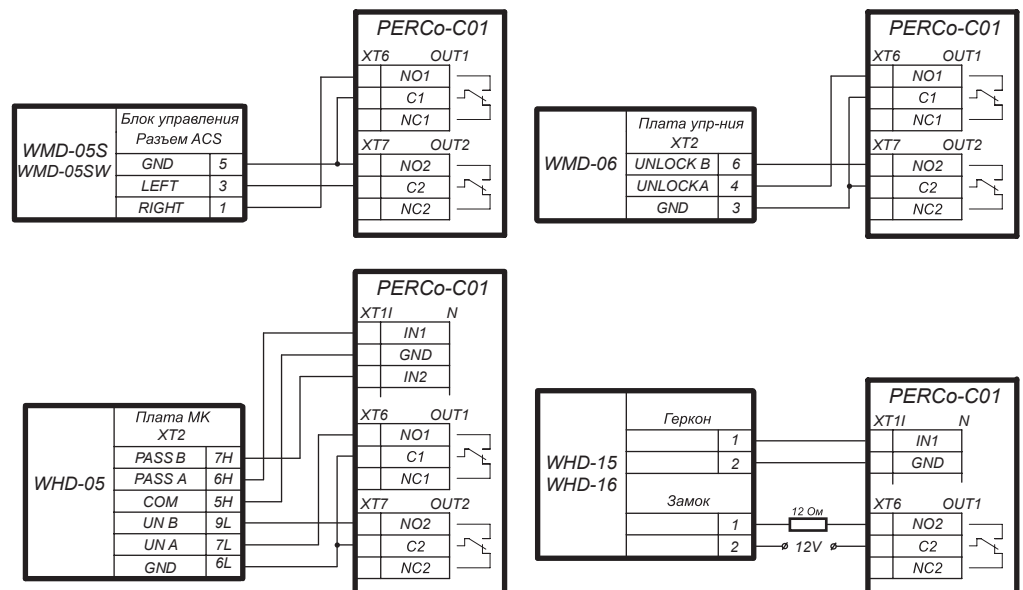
PERCo-C01
XT6 OUT1
NO1
C1
NC1
XT7 OUT2
NO2
C2
NC2

WMD-05S
WMD-05SW

| Блок управления Разъем ACS | |
|---|---|
| GND | 5 |
| LEFT | 3 |
| RIGHT | 1 |

PERCo-C01
XT6 OUT1
NO1
C1
NC1
XT7 OUT2
NO2
C2
NC2

WMD-06

| Плата упр-ния XT2 | |
|---|---|
| UNLOCK B | 6 |
| UNLOCKA | 4 |
| GND | 3 |

PERCo-C01
XT1I N
IN1
GND
IN2
XT6 OUT1
NO1
C1
NC1
XT7 OUT2
NO2
C2
NC2

WHD-05

| Плата МК XT2 | |
|---|---|
| PASS B | 7H |
| PASS A | 6H |
| COM | 5H |
| UN B | 9L |
| UN A | 7L |
| GND | 6L |

WHD-15
WHD-16

Геркон
1
2
Замок
1
2

12 Ом
12V

PERCo-C01
XT1I N
IN1
GND
XT6 OUT1
NO2
C2
NC2